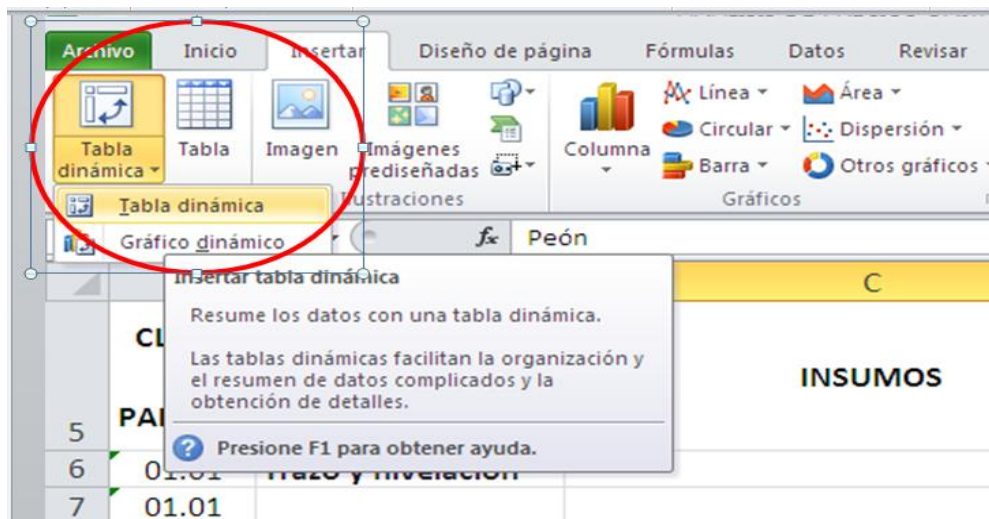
Archivo Inicio Insertar Diseño de página Fórmulas Datos Revisar

Tabla dinámica Tabla Imagen Imágenes prediseñadas

Ilustraciones

Columna

Línea Área

Circular Dispersión

Barra Otros gráficos

Gráficos

Tabla dinámica

Gráfico dinámico

$f_x$ Peón

C

Insertar tabla dinámica

Resume los datos con una tabla dinámica.

Las tablas dinámicas facilitan la organización y el resumen de datos complicados y la obtención de detalles.

Presione F1 para obtener ayuda.

CL

INSUMOS

5 PA

6 01.01 Trazo y nivelación

7 01.01